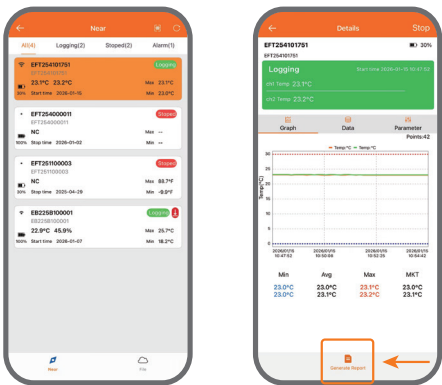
Near

All(4) Logging(2) Stoped(2) Alarm(1)

EFT2541017S1
EFT2541017S1
Logging
23.1°C 23.2°C
Max 23.1°C
Min 23.0°C
20% Start time 2026-01-15

EFT254000011
EFT254000011
Stoped
NC
Max --
Min --
100% Stop time 2026-01-02

EFT251100003
EFT251100003
Stoped
NC
Max 88.7°F
Min -9.9°F
100% Stop time 2026-04-29

EB2258100001
EB2258100001
Logging
22.9°C 45.9%
Max 25.7°C
Min 18.2°C
100% Start time 2026-01-07

Near File

Details Stop

EFT2541017S1
EFT2541017S1
20%

Logging
Start time 2026-01-15 10:47:52
ch1 Temp 23.1°C
ch2 Temp 23.2°C

Graph Data Parameter
Points:42

Temp1°C Temp2°C

Temp(°C)
30
25
20
15
10
5
0

2026/01/15 10:47:52
2026/01/15 10:50:06
2026/01/15 10:52:25
2026/01/15 10:54:42

| Min | Avg | Max | MKT |
|---|---|---|---|
| 23.0°C | 23.0°C | 23.1°C | 23.0°C |
| 23.0°C | 23.1°C | 23.2°C | 23.1°C |

Generate Report